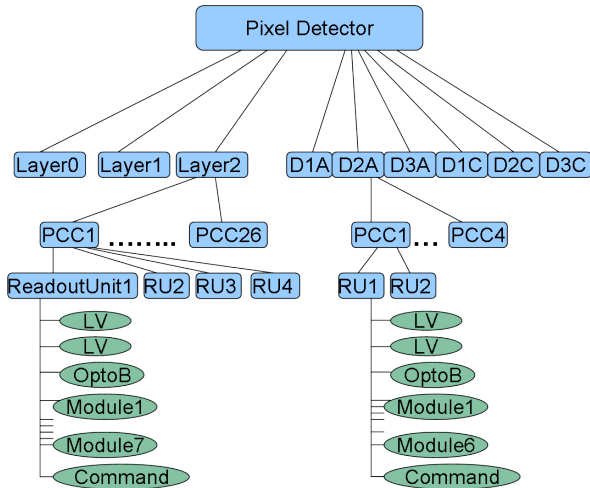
Pixel Detector

Layer0 Layer1 Layer2 D1A D2A D3A D1C D2C D3C

PCC1 ........ PCC26

ReadoutUnit1 RU2 RU3 RU4

LV
LV
OptoB
Module1
Module7
Command

PCC1 ... PCC4

RU1 RU2

LV
LV
OptoB
Module1
Module6
Command